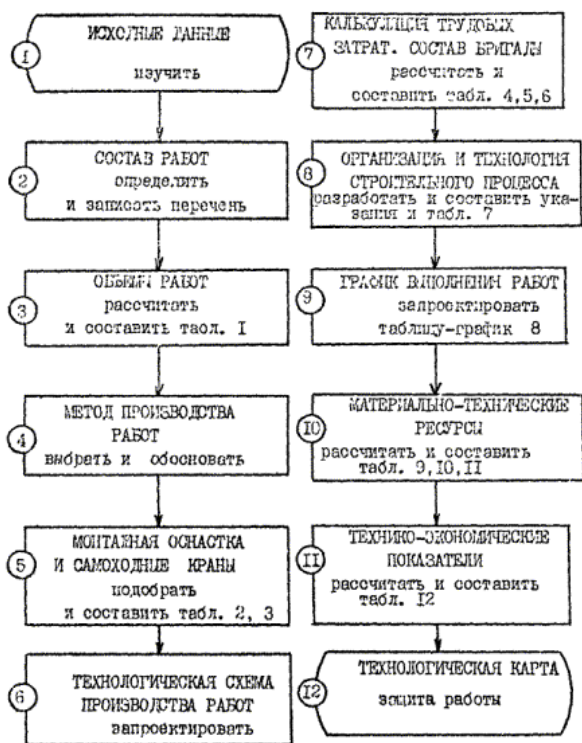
1 ИСХОДНЫЕ ДАННЫЕ изучить

2 СОСТАВ РАБОТ определить и записать перечень

3 ОБЪЕМ РАБОТ рассчитать и составить табл. I

4 МЕТОД ПРОИЗВОДСТВА РАБОТ выбрать и обосновать

5 МОНТАЖНАЯ ОСНАСТКА И САМОХОДНЫЕ КРАНЫ подобрать и составить табл. 2, 3

6 ТЕХНОЛОГИЧЕСКАЯ СХЕМА ПРОИЗВОДСТВА РАБОТ запроектировать

7 КАЛЬКУЛЯЦИЯ ТРУДОВЫХ ЗАТРАТ. СОСТАВ БРИГАДЫ рассчитать и составить табл. 4,5,6

8 ОРГАНИЗАЦИЯ И ТЕХНОЛОГИЯ СТРОИТЕЛЬНОГО ПРОЦЕССА разработать и составить указания и табл. 7

9 ГРАФИК ВЫПОЛНЕНИЯ РАБОТ запроектировать таблицу-график 8

IO МАТЕРИАЛЬНО-ТЕХНИЧЕСКИЕ РЕСУРСЫ рассчитать и составить табл. 9,IO,II

II ТЕХНИКО-ЭКОНОМИЧЕСКИЕ ПОКАЗАТЕЛИ рассчитать и составить табл. I2

I2 ТЕХНОЛОГИЧЕСКАЯ КАРТА защита работы